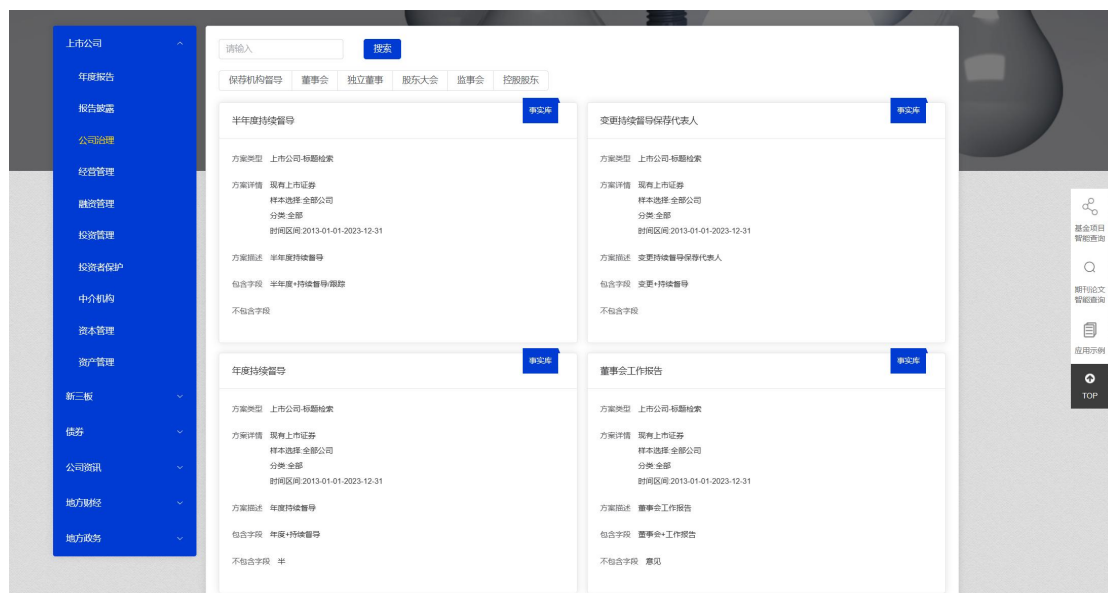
上市公司
年度报告
报告披露
公司治理
经营管理
融资管理
投资管理
投资者保护
中介机构
资本管理
资产管理
新三板
债券
公司资讯
地方财经
地方政务

请输入
搜索

保荐机构督导 | 董事会 | 独立董事 | 股东大会 | 监事会 | 控股股东

半年度持续督导
事实库
方案类型 上市公司-标题检索
方案详情 现有上市证券
样本选择:全部公司
分类:全部
时间区间:2013-01-01-2023-12-31
方案描述 半年度持续督导
包含字段 半年度+持续督导/跟踪
不包含字段

变更持续督导保荐代表人
事实库
方案类型 上市公司-标题检索
方案详情 现有上市证券
样本选择:全部公司
分类:全部
时间区间:2013-01-01-2023-12-31
方案描述 变更持续督导保荐代表人
包含字段 变更+持续督导
不包含字段

年度持续督导
事实库
方案类型 上市公司-标题检索
方案详情 现有上市证券
样本选择:全部公司
分类:全部
时间区间:2013-01-01-2023-12-31
方案描述 年度持续督导
包含字段 年度+持续督导
不包含字段 半

董事会工作报告
事实库
方案类型 上市公司-标题检索
方案详情 现有上市证券
样本选择:全部公司
分类:全部
时间区间:2013-01-01-2023-12-31
方案描述 董事会工作报告
包含字段 董事会+工作报告
不包含字段 意见

基金项目智能查询
期刊论文智能查询
应用示例
TOP